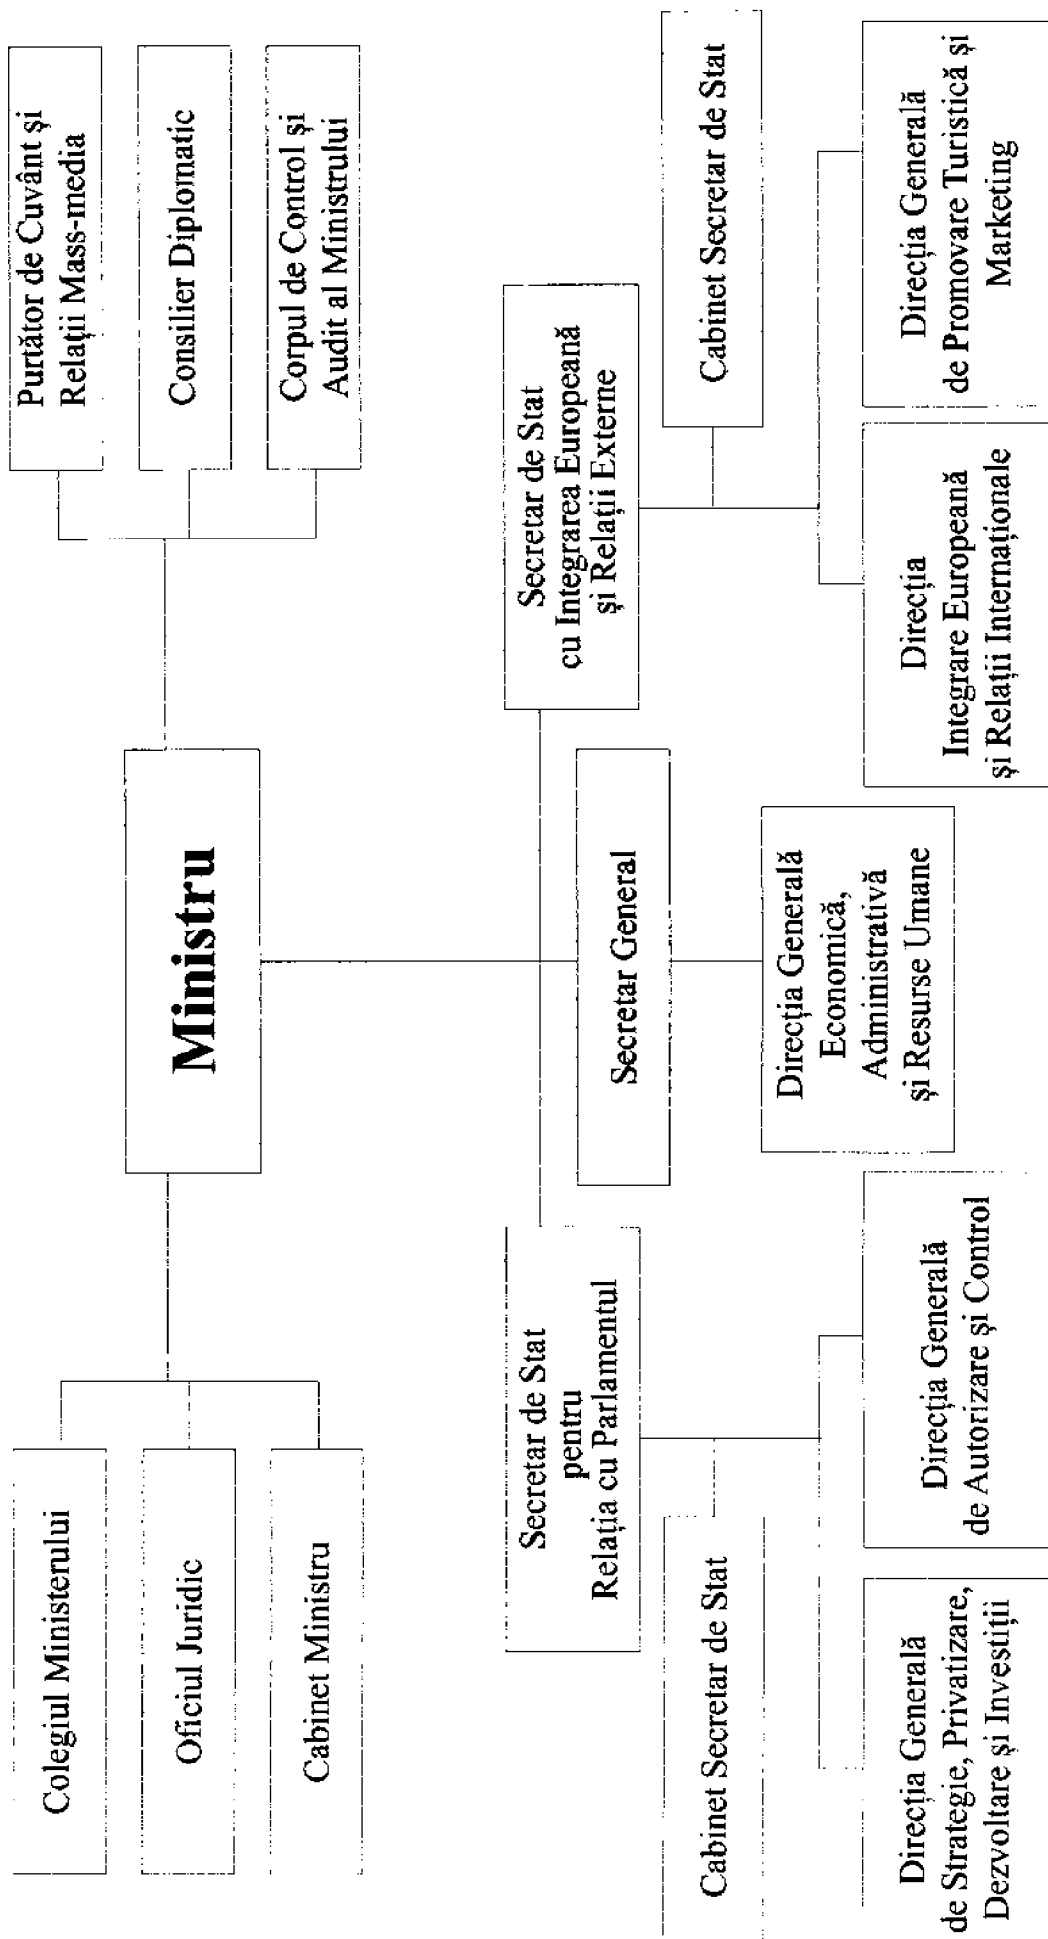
Ministru

Colegiul Ministerului

Oficiul Juridic

Cabinet Ministru

Purtător de Cuvânt și Relații Mass-media

Consilier Diplomatic

Corpul de Control și Audit al Ministrului

Secretar de Stat pentru Relația cu Parlamentul

Cabinet Secretar de Stat

Direcția Generală de Strategie, Privatizare, Dezvoltare și Investiții

Direcția Generală de Autorizare și Control

Secretar General

Direcția Generală Economică, Administrativă și Resurse Umane

Secretar de Stat cu Integrarea Europeană și Relații Externe

Cabinet Secretar de Stat

Direcția Integrare Europeană și Relații Internaționale

Direcția Generală de Promovare Turistică și Marketing